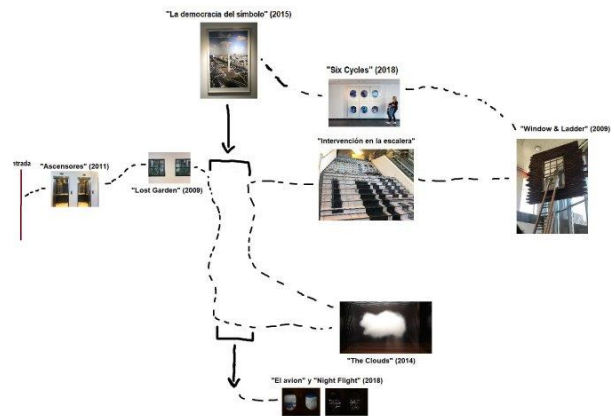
"La democracia del símbolo" (2015)

"Six Cycles" (2018)

"Window & Ladder" (2009)

"Intervención en la escalera"

ntrada

"Ascensores" (2011)

"Lost Garden" (2009)

"The Clouds" (2014)

"El avion" y "Night Flight" (2018)